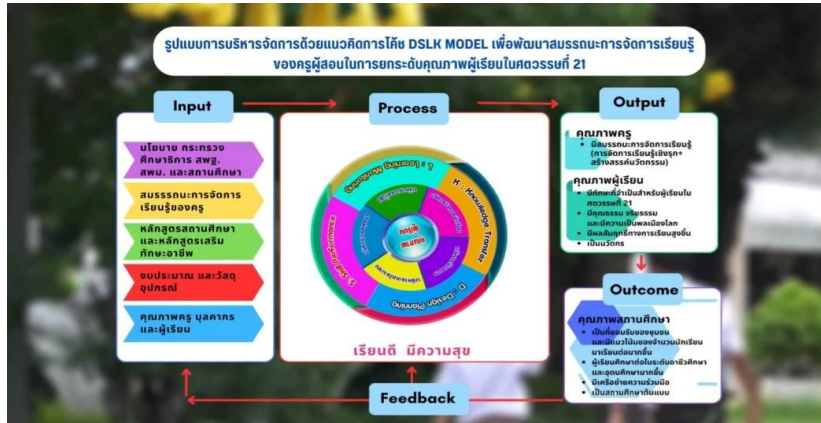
รูปแบบการบริหารจัดการด้วยแนวคิดการโค้ช DSLK MODEL เพื่อพัฒนาสมรรถนะการจัดการเรียนรู้ของครูผู้สอนในการยกระดับคุณภาพผู้เรียนในศตวรรษที่ 21

Input

นโยบาย กระทรวงศึกษาธิการ สพฐ. สพม. และสถานศึกษา

สมรรถนะการจัดการเรียนรู้ของครู

หลักสูตรสถานศึกษาและหลักสูตรเสริมทักษะอาชีพ

งบประมาณ และวัสดุอุปกรณ์

คุณภาพครู บุคลากรและผู้เรียน

Process

L : Learning community

K : Knowledge Transfer

D : Design Planning

S : Support

ครูรู้ สอนเป็น

เรียนดี มีความสุข

Output

คุณภาพครู
• มีสมรรถนะการจัดการเรียนรู้ (การจัดการเรียนรู้เชิงรุก+สร้างสรรค์นวัตกรรม)

คุณภาพผู้เรียน
• มีทักษะที่จำเป็นสำหรับผู้เรียนในศตวรรษที่ 21
• มีคุณธรรม จริยธรรม และมีความเป็นพลเมืองโลก
• มีผลสัมฤทธิ์ทางการเรียนสูงขึ้น
• เป็นนวัตกร

Outcome

คุณภาพสถานศึกษา
• เป็นที่ยอมรับของชุมชน และมีแนวโน้มของจำนวนนักเรียนมาเรียนต่อมากขึ้น
• ผู้เรียนศึกษาต่อในระดับอาชีวศึกษาและอุดมศึกษามากขึ้น
• มีเครือข่ายความร่วมมือ
• เป็นสถานศึกษาต้นแบบ

Feedback